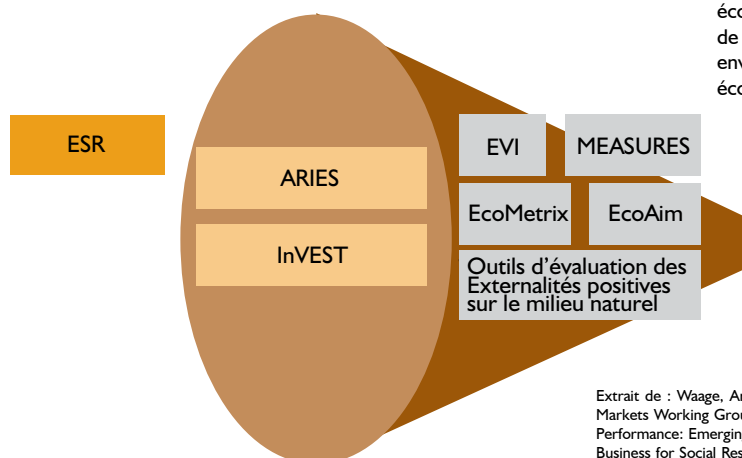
éco
de
env
éco

ESR

ARIES

InVEST

EVI

MEASURES

EcoMetrix

EcoAim

Outils d'évaluation des Externalités positives sur le milieu naturel

Extrait de : Waage, A
Markets Working Grou
Performance: Emergin
Business for Social Res